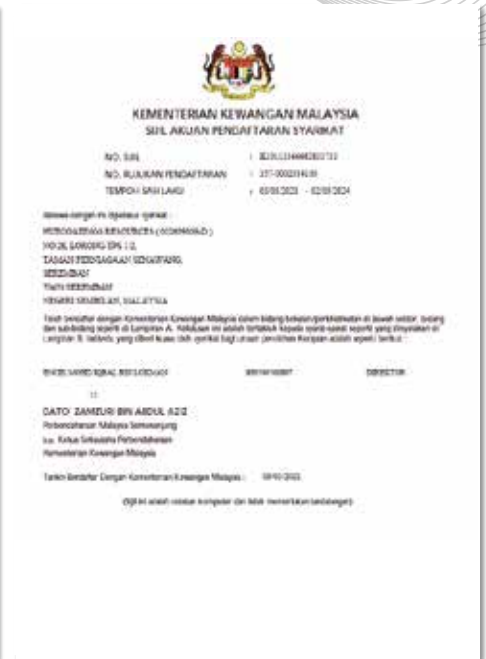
KEMENTERIAN KEWANGAN MALAYSIA
SIJIL AKUAN PENDAFTARAN SYARIKAT

NO. SIJIL : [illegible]
NO. RUJUKAN PENDAFTARAN : 357-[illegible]
TEMPOH SAH LAKU : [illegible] - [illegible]

Adalah dengan ini diakui bahawa syarikat :
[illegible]
NO 28, LORONG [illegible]
TAMAN PERNIAGAAN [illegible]
SEREMBAN
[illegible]
NEGERI SEMBILAN, MALAYSIA

Telah berdaftar dengan Kementerian Kewangan Malaysia dalam bidang bekalan/perkhidmatan di bawah sektor, bidang dan sub-bidang seperti di Lampiran A. Kelulusan ini adalah tertakluk kepada syarat-syarat seperti yang dinyatakan di Lampiran B. Individu yang diberi kuasa oleh syarikat bagi urusan perolehan Kerajaan adalah seperti berikut :

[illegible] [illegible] DIRECTOR

DATO' ZAMRURI BIN ABDUL AZIZ
Pesuruhjaya Pendaftaran Malaysia Sementara
b.p. Ketua Setiausaha Perbendaharaan
Kementerian Kewangan Malaysia

Tarikh Berdaftar Dengan Kementerian Kewangan Malaysia : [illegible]

(Sijil ini adalah cetakan komputer dan tidak memerlukan tandatangan)